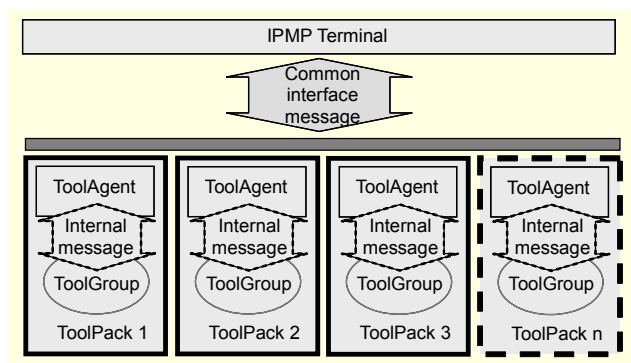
IPMP Terminal

Common interface message

ToolAgent
Internal message
ToolGroup
ToolPack 1

ToolAgent
Internal message
ToolGroup
ToolPack 2

ToolAgent
Internal message
ToolGroup
ToolPack 3

ToolAgent
Internal message
ToolGroup
ToolPack n